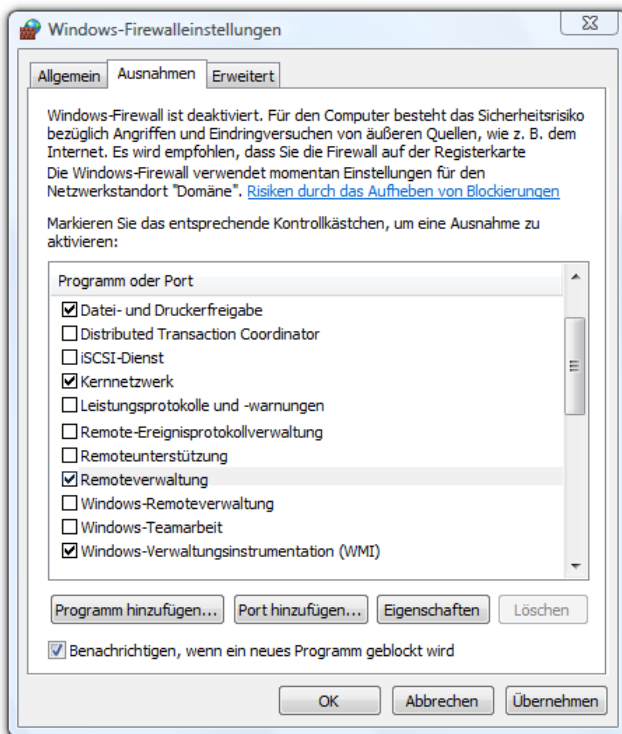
Windows-Firewalleinstellungen

Allgemein | Ausnahmen | Erweitert

Windows-Firewall ist deaktiviert. Für den Computer besteht das Sicherheitsrisiko bezüglich Angriffen und Eindringversuchen von äußeren Quellen, wie z. B. dem Internet. Es wird empfohlen, dass Sie die Firewall auf der Registerkarte
Die Windows-Firewall verwendet momentan Einstellungen für den Netzwerkstandort "Domäne". Risiken durch das Aufheben von Blockierungen

Markieren Sie das entsprechende Kontrollkästchen, um eine Ausnahme zu aktivieren:

Programm oder Port
☑ Datei- und Druckerfreigabe
☐ Distributed Transaction Coordinator
☐ iSCSI-Dienst
☑ Kernnetzwerk
☐ Leistungsprotokolle und -warnungen
☐ Remote-Ereignisprotokollverwaltung
☐ Remoteunterstützung
☑ Remoteverwaltung
☐ Windows-Remoteverwaltung
☐ Windows-Teamarbeit
☑ Windows-Verwaltungsinstrumentation (WMI)

Programm hinzufügen... | Port hinzufügen... | Eigenschaften | Löschen

☑ Benachrichtigen, wenn ein neues Programm geblockt wird

OK | Abbrechen | Übernehmen